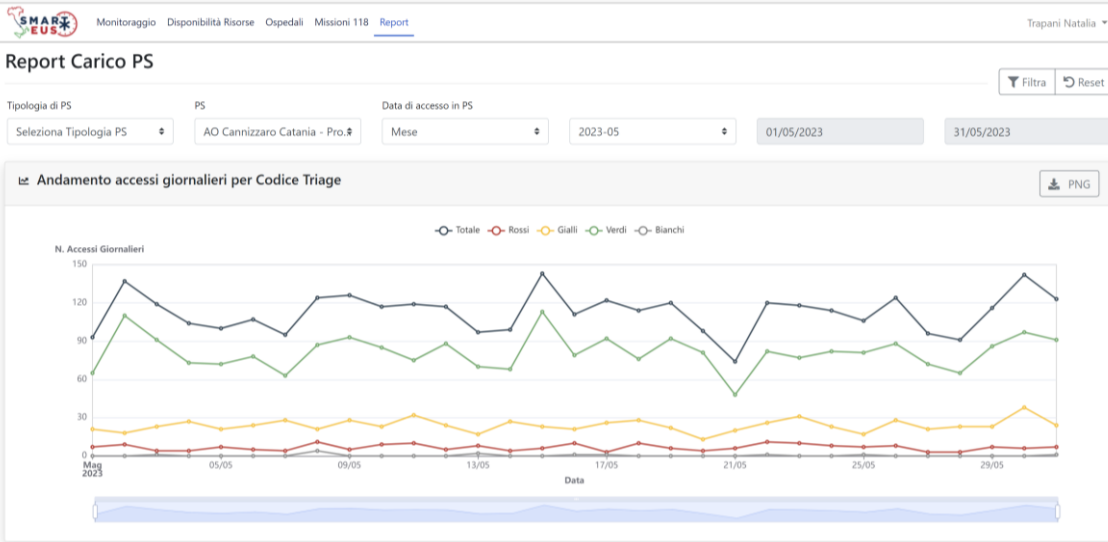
SMART EUS

Monitoraggio Disponibilità Risorse Ospedali Missioni 118 Report

Trapani Natalia

Report Carico PS

Filtra Reset

Tipologia di PS
Seleziona Tipologia PS

PS
AO Cannizzaro Catania - Pro...

Data di accesso in PS
Mese

2023-05

01/05/2023

31/05/2023

Andamento accessi giornalieri per Codice Triage

PNG

Totale Rossi Gialli Verdi Bianchi

N. Accessi Giornalieri

150
120
90
60
30
0

Mag 2023
05/05
09/05
13/05
17/05
21/05
25/05
29/05

Data